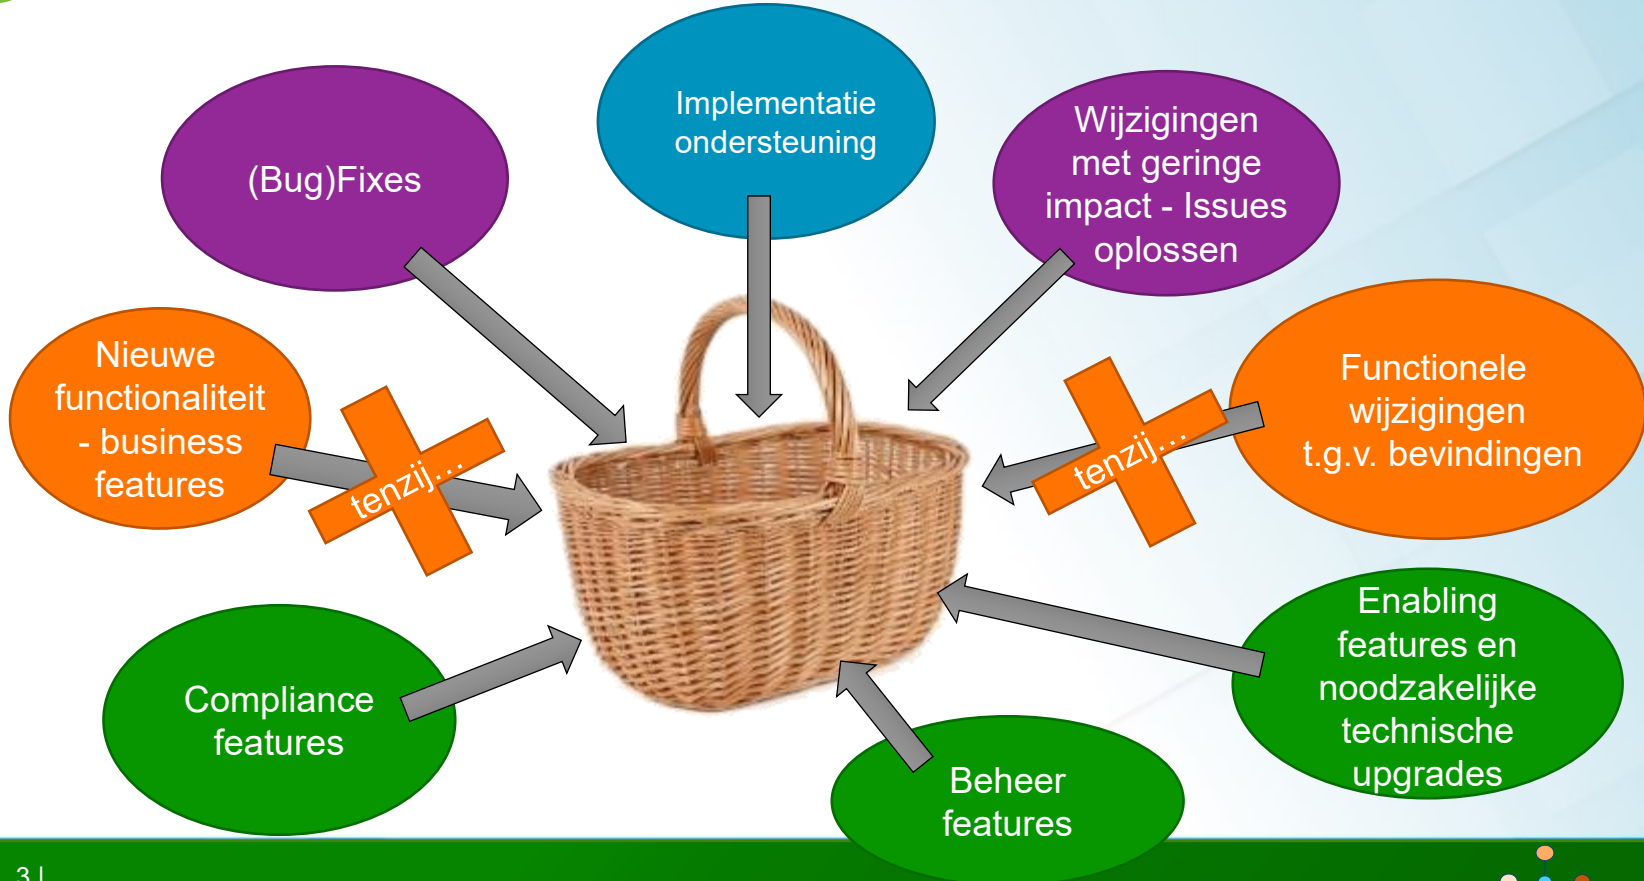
(Bug)Fixes

Implementatie ondersteuning

Wijzigingen met geringe impact - Issues oplossen

Nieuwe functionaliteit - business features

tenzij…

tenzij…

Functionele wijzigingen t.g.v. bevindingen

Enabling features en noodzakelijke technische upgrades

Compliance features

Beheer features

3 |